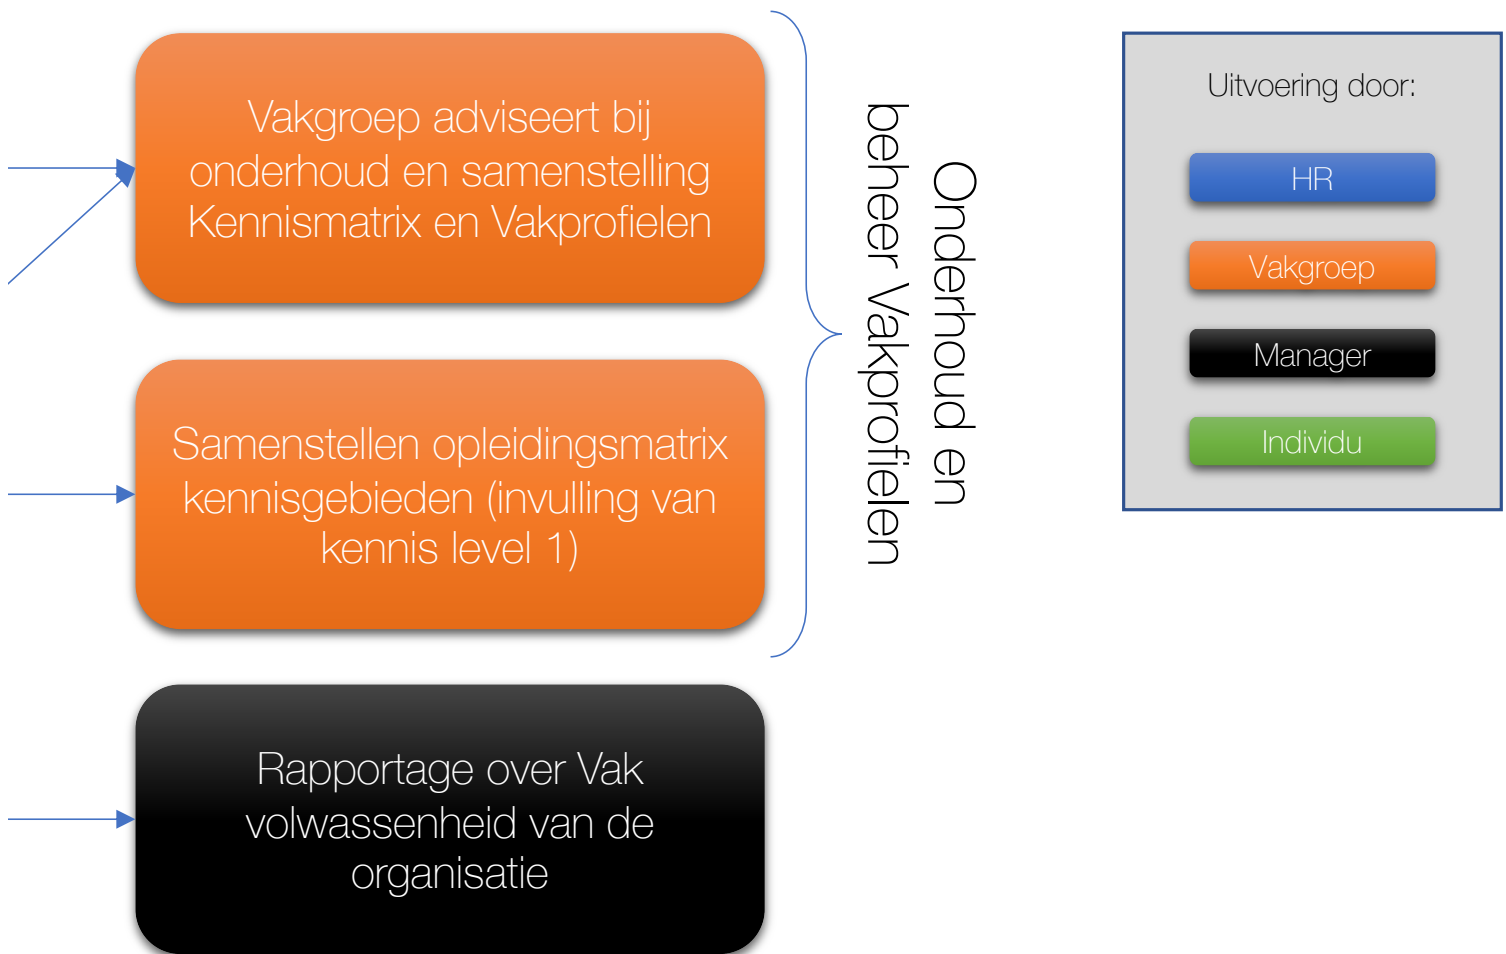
Vakgroep adviseert bij onderhoud en samenstelling Kennismatrix en Vakprofielen

Samenstellen opleidingsmatrix kennisgebieden (invulling van kennis level 1)

Rapportage over Vak volwassenheid van de organisatie

Onderhoud en beheer Vakprofielen

Uitvoering door:

HR

Vakgroep

Manager

Individu